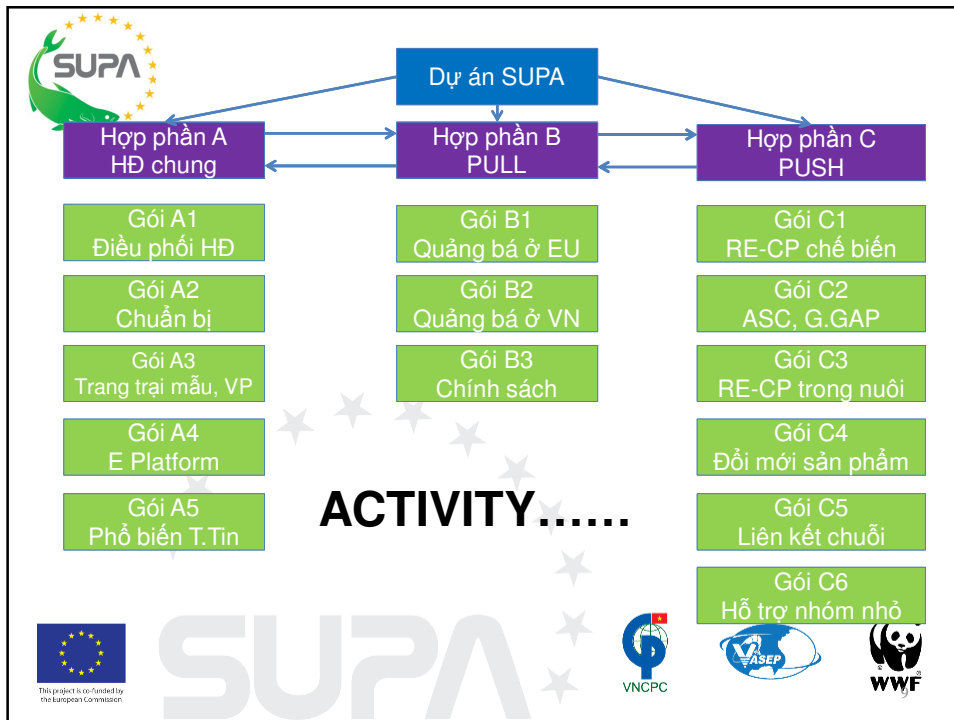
SUPA

Dự án SUPA

Hợp phần A
HĐ chung

Hợp phần B
PULL

Hợp phần C
PUSH

Gói A1
Điều phối HĐ

Gói A2
Chuẩn bị

Gói A3
Trang trại mẫu, VP

Gói A4
E Platform

Gói A5
Phổ biến T.Tin

Gói B1
Quảng bá ở EU

Gói B2
Quảng bá ở VN

Gói B3
Chính sách

ACTIVITY……

Gói C1
RE-CP chế biến

Gói C2
ASC, G.GAP

Gói C3
RE-CP trong nuôi

Gói C4
Đổi mới sản phẩm

Gói C5
Liên kết chuỗi

Gói C6
Hỗ trợ nhóm nhỏ

This project is co-funded by the European Commission

SUPA

VNCPC

VASEP

WWF

9